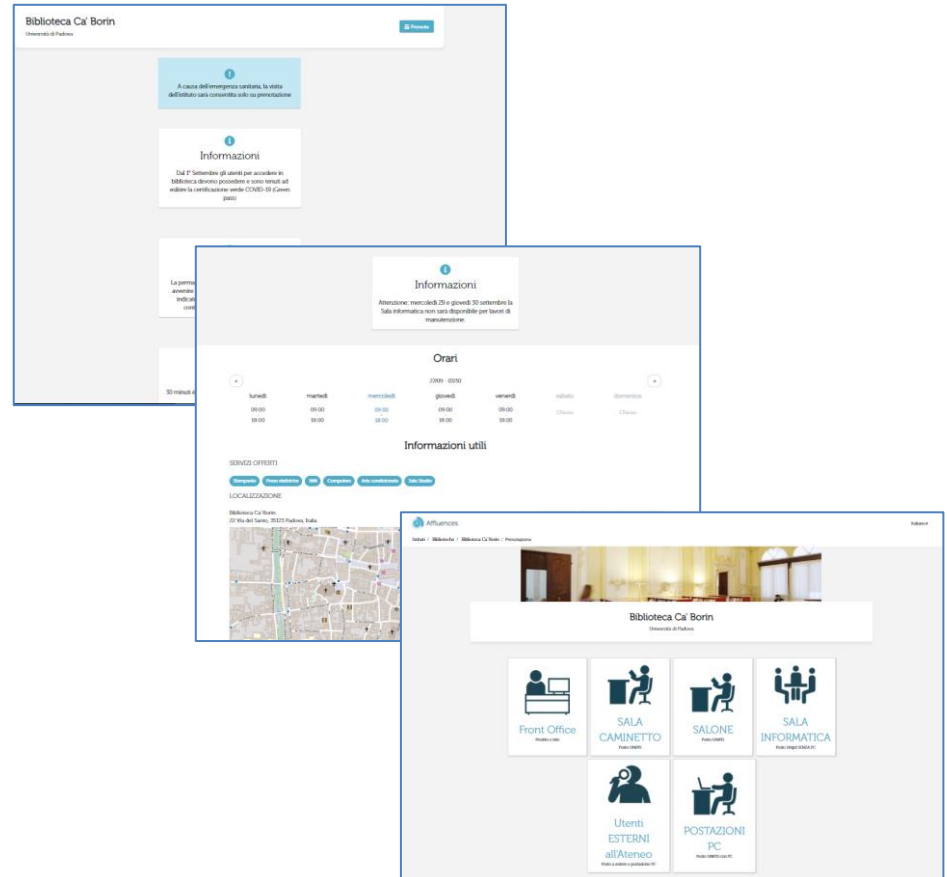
Biblioteca Ca' Borin
Università di Padova

Prenota

A causa dell'emergenza sanitaria, la visita dell'Istituto sarà consentita solo su prenotazione

Informazioni

Dal 1° Settembre gli utenti per accedere in biblioteca devono possedere e sono tenuti ad esibire la certificazione verde COVID-19 (Green pass)

La perma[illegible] avverrà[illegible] indicat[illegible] corre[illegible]

30 minuti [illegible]

Informazioni

Attenzione: mercoledì 29 e giovedì 30 settembre la Sala informatica non sarà disponibile per lavori di manutenzione.

Orari

27/09 - 03/10

| lunedì | martedì | mercoledì | giovedì | venerdì | sabato | domenica |
|---|---|---|---|---|---|---|
| 09:00 | 09:00 | 09:00 | 09:00 | 09:00 | Chiuso | Chiuso |
| 18:00 | 18:00 | 18:00 | 18:00 | 18:00 | | |

Informazioni utili

SERVIZI OFFERTI

Stampante | Prese elettriche | Wifi | Computer | Aria condizionata | Sala Studio

LOCALIZZAZIONE

Biblioteca Ca' Borin
22 Via del Santo, 35123 Padova, Italia

Affluences

Italiano

Settori / Biblioteche / Biblioteca Ca' Borin / Prenotazione

Biblioteca Ca' Borin
Università di Padova

Front Office
Prestito e resi

SALA CAMINETTO
Posto UNIPD

SALONE
Posto UNIPD

SALA INFORMATICA
Posto Unipd SENZA PC

Utenti ESTERNI all'Ateneo
Posto a sedere o postazione PC

POSTAZIONI PC
Posto UNIPD con PC